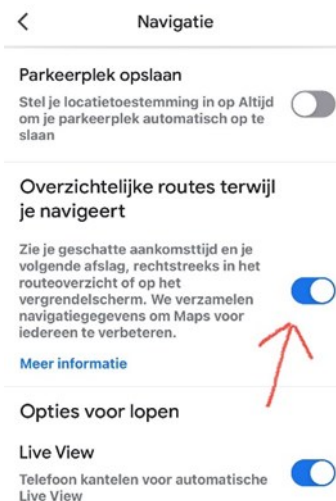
<

Navigatie

Parkeerplek opslaan

Stel je locatietoestemming in op Altijd om je parkeerplek automatisch op te slaan

Overzichtelijke routes terwijl je navigeert

Zie je geschatte aankomsttijd en je volgende afslag, rechtstreeks in het routeoverzicht of op het vergrendelscherm. We verzamelen navigatiegegevens om Maps voor iedereen te verbeteren.

Meer informatie

Opties voor lopen

Live View

Telefoon kantelen voor automatische Live View